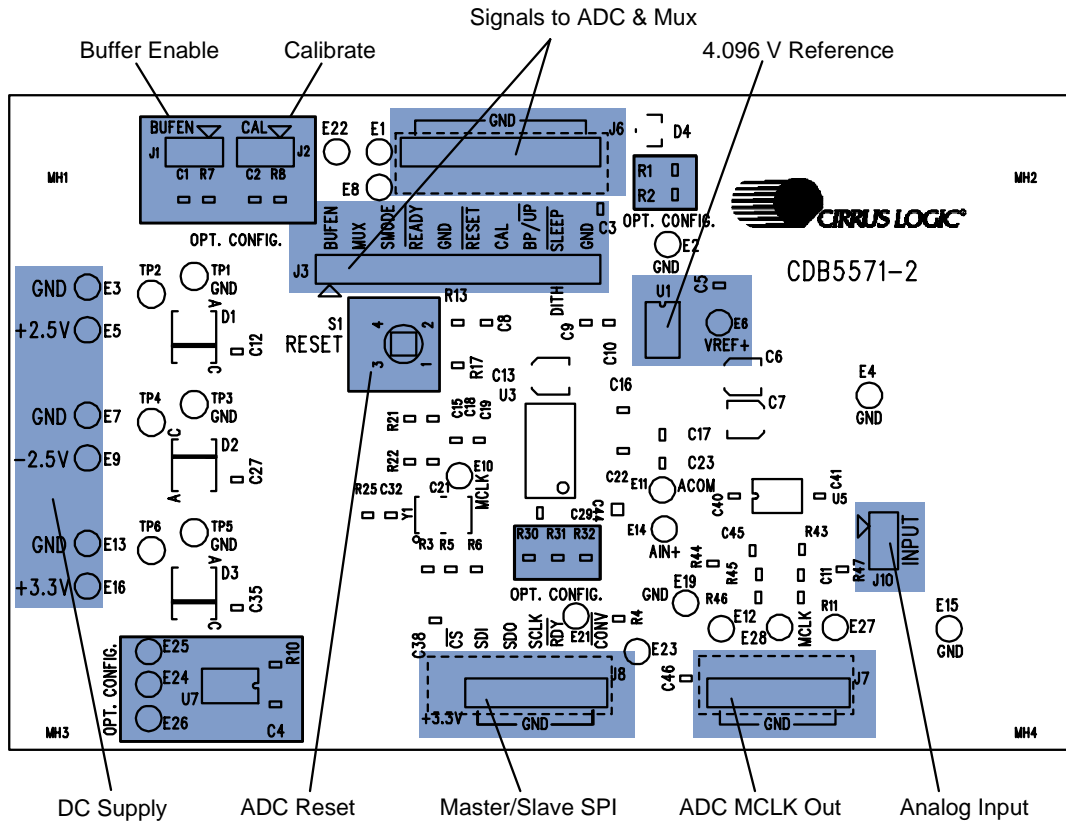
Signals to ADC & Mux

Buffer Enable

Calibrate

4.096 V Reference

BUFEN CAL
J1 J2
C1 R7 C2 R8
OPT. CONFIG.

E22 E1 E8

GND J6 D4

R1 R2 OPT. CONFIG.

CIRRUS LOGIC

MH1 MH2

BUFEN MUX SMODE READY GND RESET CAL BP/UP SLEEP GND C3

J3

E2 GND

CDB5571-2

GND E3
+2.5V E5
TP2 TP1 GND
D1 C12

R13 S1 RESET 4 2 3 1 C8 DITH C9 C10 R17

U1 C5 E6 VREF+ C6

C13 U3 C16 C7 E4 GND

GND E7
-2.5V E9
TP4 TP3 GND D2 C27

R21 C15 C18 C19 C17

R22 E10 MCLK C21 R25 C32 Y1 C22 C23 E11 ACOM C40 C41 U5

R3 R5 R6 R30 R31 R32 C29 C14 E14 AIN+ C45 R43 INPUT

GND E13
+3.3V E16
TP6 TP5 GND D3 C35

R44 R45 C11 R47 J10

OPT. CONFIG. GND E19 R46 E12 E28 MCLK R11 E27 E15 GND

E21 R4 CONV E23

OPT. CONFIG. E25 E24 E26 R10 U7 C4

C38 CS SDI SDO SCLK RDY J8 +3.3V GND

C46 J7 GND

MH3 MH4

DC Supply

ADC Reset

Master/Slave SPI

ADC MCLK Out

Analog Input